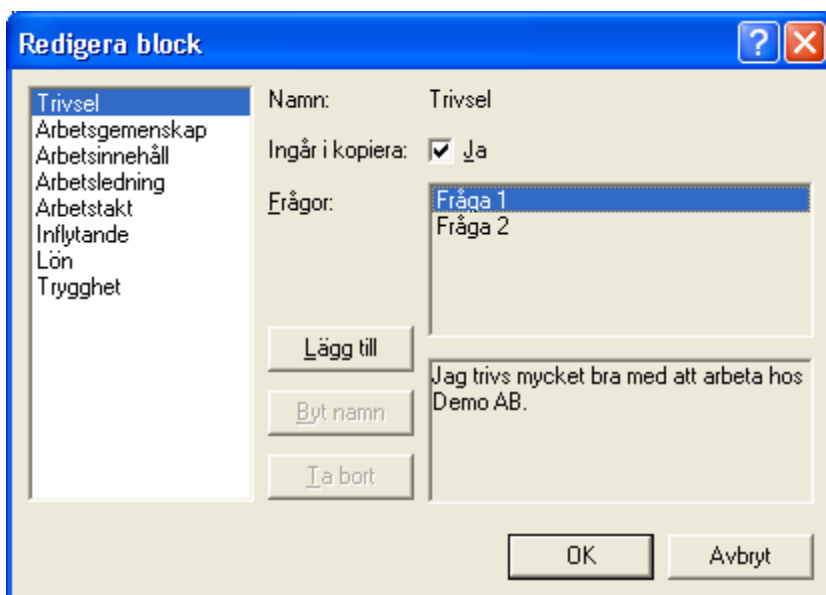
Redigera block

?

Trivsel
Arbetsgemenskap
Arbetsinnehåll
Arbetsledning
Arbetstakt
Inflytande
Lön
Trygghet

Namn: Trivsel

Ingår i kopiera: Ja

Frågor:

Fråga 1
Fråga 2

Lägg till

Byt namn

Ta bort

Jag trivs mycket bra med att arbeta hos Demo AB.

OK

Avbryt